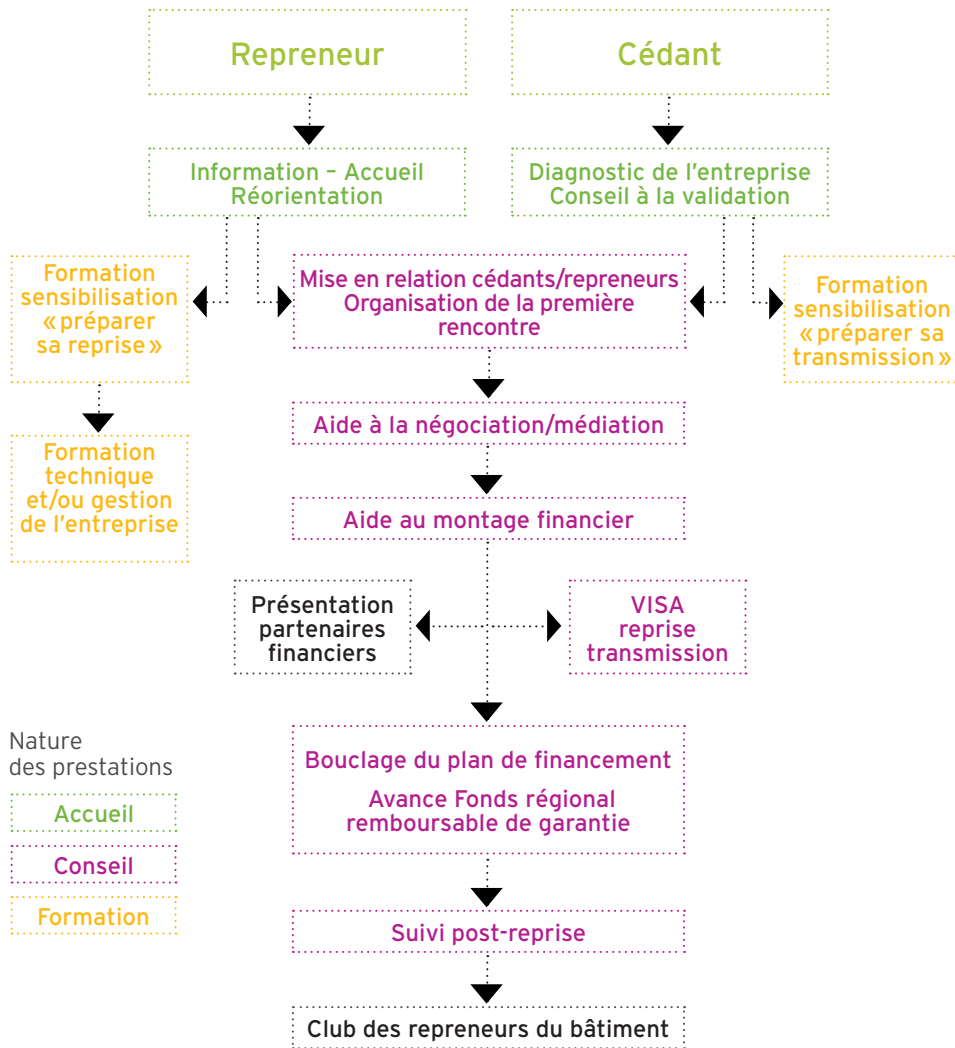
Repreneur

Cédant

Information – Accueil
Réorientation

Diagnostic de l'entreprise
Conseil à la validation

Formation sensibilisation « préparer sa reprise »

Mise en relation cédants/repreneurs
Organisation de la première rencontre

Formation sensibilisation « préparer sa transmission »

Formation technique et/ou gestion de l'entreprise

Aide à la négociation/médiation

Aide au montage financier

Présentation partenaires financiers

VISA reprise transmission

Nature des prestations

Accueil

Conseil

Formation

Bouclage du plan de financement

Avance Fonds régional remboursable de garantie

Suivi post-reprise

Club des repreneurs du bâtiment